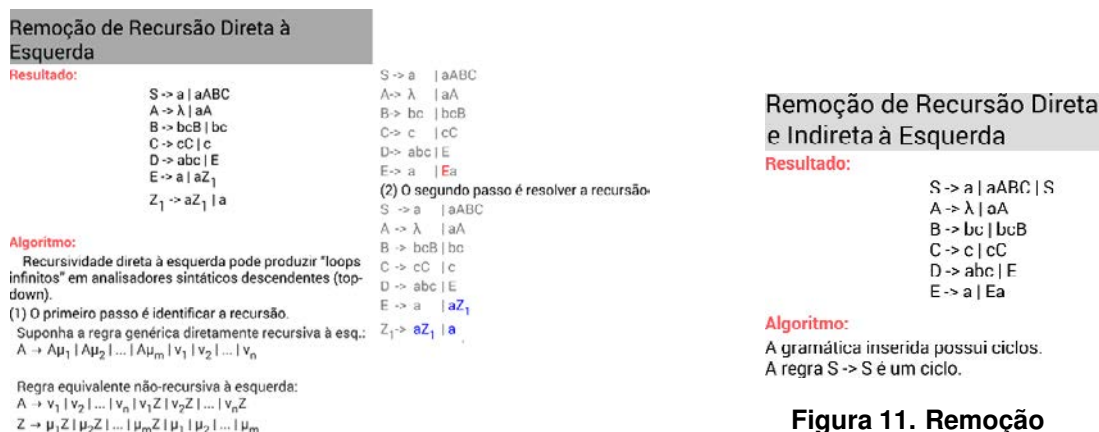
Remoção de Recursão Direta à Esquerda

Resultado:

S -> a | aABC
A -> λ | aA
B -> bcB | bc
C -> cC | c
D -> abc | E
E -> a | aZ$_1$
Z$_1$ -> aZ$_1$ | a

Algoritmo:

Recursividade direta à esquerda pode produzir "loops infinitos" em analisadores sintáticos descendentes (top-down).

(1) O primeiro passo é identificar a recursão.

Suponha a regra genérica diretamente recursiva à esq.:
A → A$\mu_1$ | A$\mu_2$ | ... | A$\mu_m$ | $v_1$ | $v_2$ | ... | $v_n$

Regra equivalente não-recursiva à esquerda:
A → $v_1$ | $v_2$ | ... | $v_n$ | $v_1$Z | $v_2$Z | ... | $v_n$Z
Z → $\mu_1$Z | $\mu_2$Z | ... | $\mu_m$Z | $\mu_1$ | $\mu_2$ | ... | $\mu_m$

S -> a | aABC
A-> λ | aA
B-> bc | bcB
C-> c | cC
D-> abc | E
E-> a | Ea

(2) O segundo passo é resolver a recursão

S -> a | aABC
A -> λ | aA
B -> bcB | bc
C -> cC | c
D -> abc | E
E -> a | aZ$_1$
Z$_1$-> aZ$_1$ | a

Remoção de Recursão Direta e Indireta à Esquerda

Resultado:

S -> a | aABC | S
A -> λ | aA
B -> bc | bcB
C -> c | cC
D -> abc | E
E -> a | Ea

Algoritmo:

A gramática inserida possui ciclos.
A regra S -> S é um ciclo.

Figura 11. Remoção